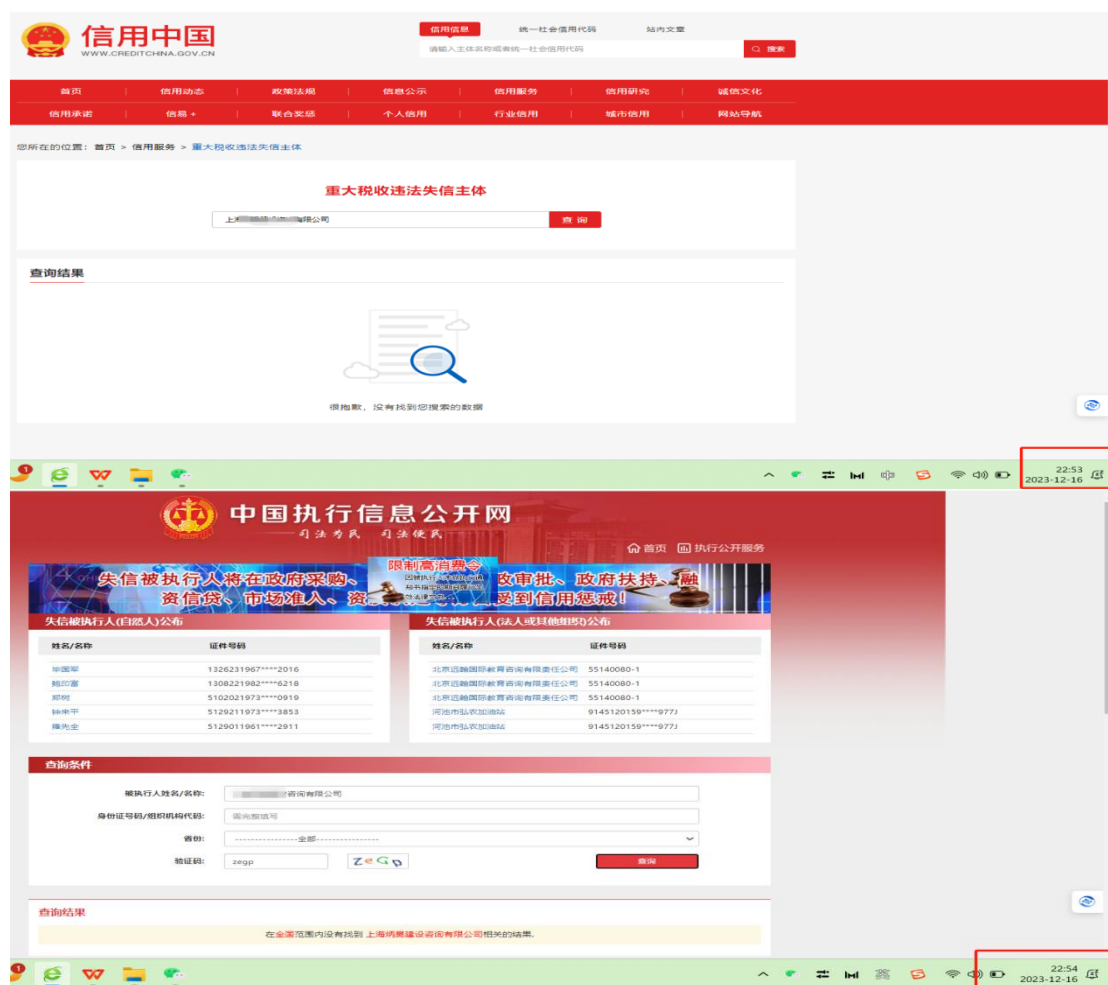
信用中国
WWW.CREDITCHINA.GOV.CN

信用信息　统一社会信用代码　站内文章
请输入主体名称或者统一社会信用代码
搜索

首页 | 信用动态 | 政策法规 | 信息公示 | 信用服务 | 信用研究 | 诚信文化
信用承诺 | 信易+ | 联合奖惩 | 个人信用 | 行业信用 | 城市信用 | 网站导航

您所在的位置：首页 > 信用服务 > 重大税收违法失信主体

重大税收违法失信主体

上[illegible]有限公司
查 询

查询结果

很抱歉，没有找到您搜索的数据

22:53
2023-12-16

中国执行信息公开网
—司法为民　司法便民—
首页　执行公开服务

失信被执行人将在政府采购、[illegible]政审批、政府扶持、融资信贷、市场准入、资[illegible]受到信用惩戒！
限制高消费令

失信被执行人(自然人)公布

| 姓名/名称 | 证件号码 |
|---|---|
| 毕国军 | 1326231967****2016 |
| 施印富 | 1308221982****6218 |
| 郑树 | 5102021973****0919 |
| 钟丰平 | 5129211973****3853 |
| 穆先全 | 5129011961****2911 |

失信被执行人(法人或其他组织)公布

| 姓名/名称 | 证件号码 |
|---|---|
| 北京远翰国际教育咨询有限责任公司 | 55140080-1 |
| 北京远翰国际教育咨询有限责任公司 | 55140080-1 |
| 北京远翰国际教育咨询有限责任公司 | 55140080-1 |
| 河池市弘农加油站 | 9145120159****977J |
| 河池市弘农加油站 | 9145120159****977J |

查询条件

被执行人姓名/名称: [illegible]咨询有限公司
身份证号码/组织机构代码: 请先搜证号
省份: ----------------全部----------------
验证码: zegp　ZeGp
查询

查询结果

在全国范围内没有找到 上海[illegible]建设咨询有限公司相关的结果.

22:54
2023-12-16